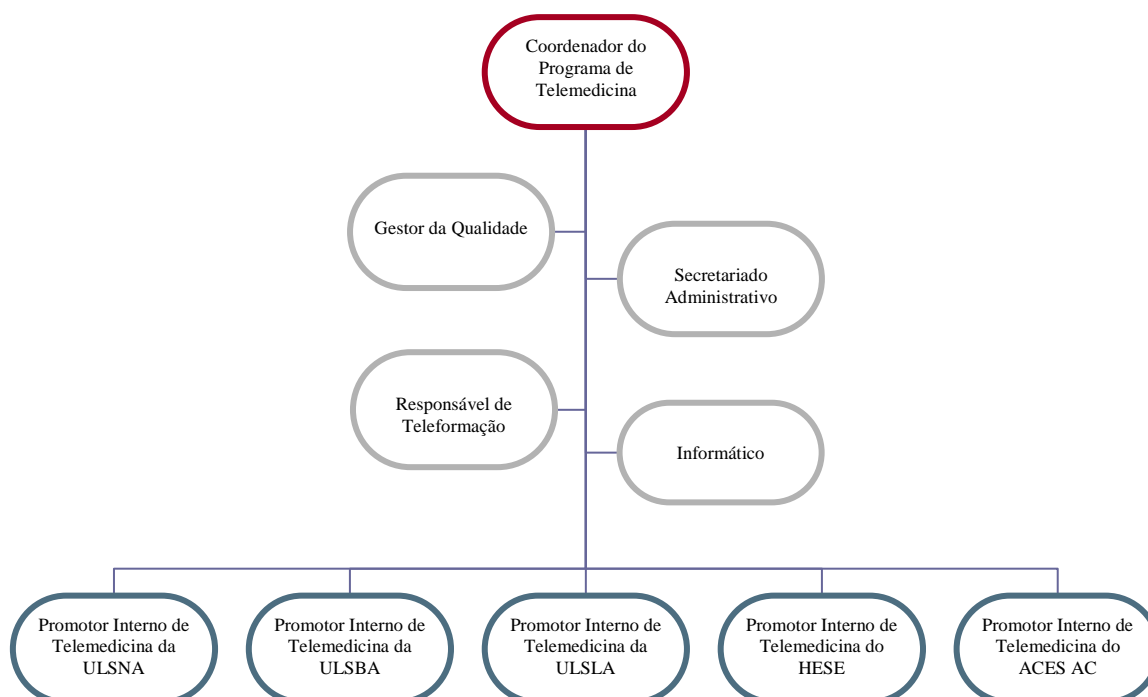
Coordenador do Programa de Telemedicina

Gestor da Qualidade

Secretariado Administrativo

Responsável de Teleformação

Informático

Promotor Interno de Telemedicina da ULSNA

Promotor Interno de Telemedicina da ULSBA

Promotor Interno de Telemedicina da ULSLA

Promotor Interno de Telemedicina do HESE

Promotor Interno de Telemedicina do ACES AC